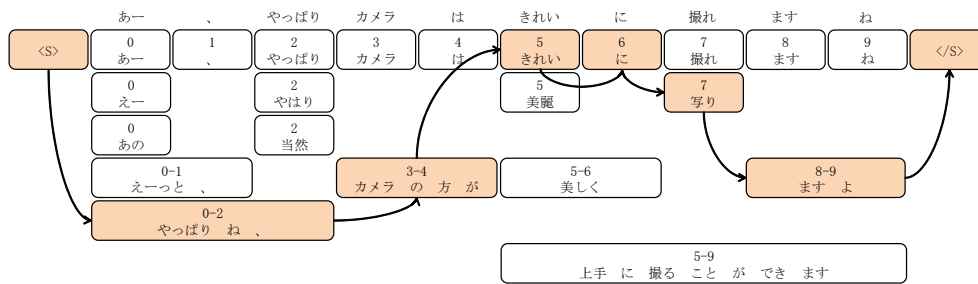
あー　、　やっぱり　カメラ　は　きれい　に　撮れ　ます　ね

<S>

0
あー

1
、

2
やっぱり

3
カメラ

4
は

5
きれい

6
に

7
撮れ

8
ます

9
ね

</S>

0
えー

2
やはり

5
美麗

7
写り

0
あの

2
当然

0-1
えーっと　、

3-4
カメラ　の　方　が

5-6
美しく

8-9
ます　よ

0-2
やっぱり　ね　、

5-9
上手　に　撮る　こと　が　でき　ます